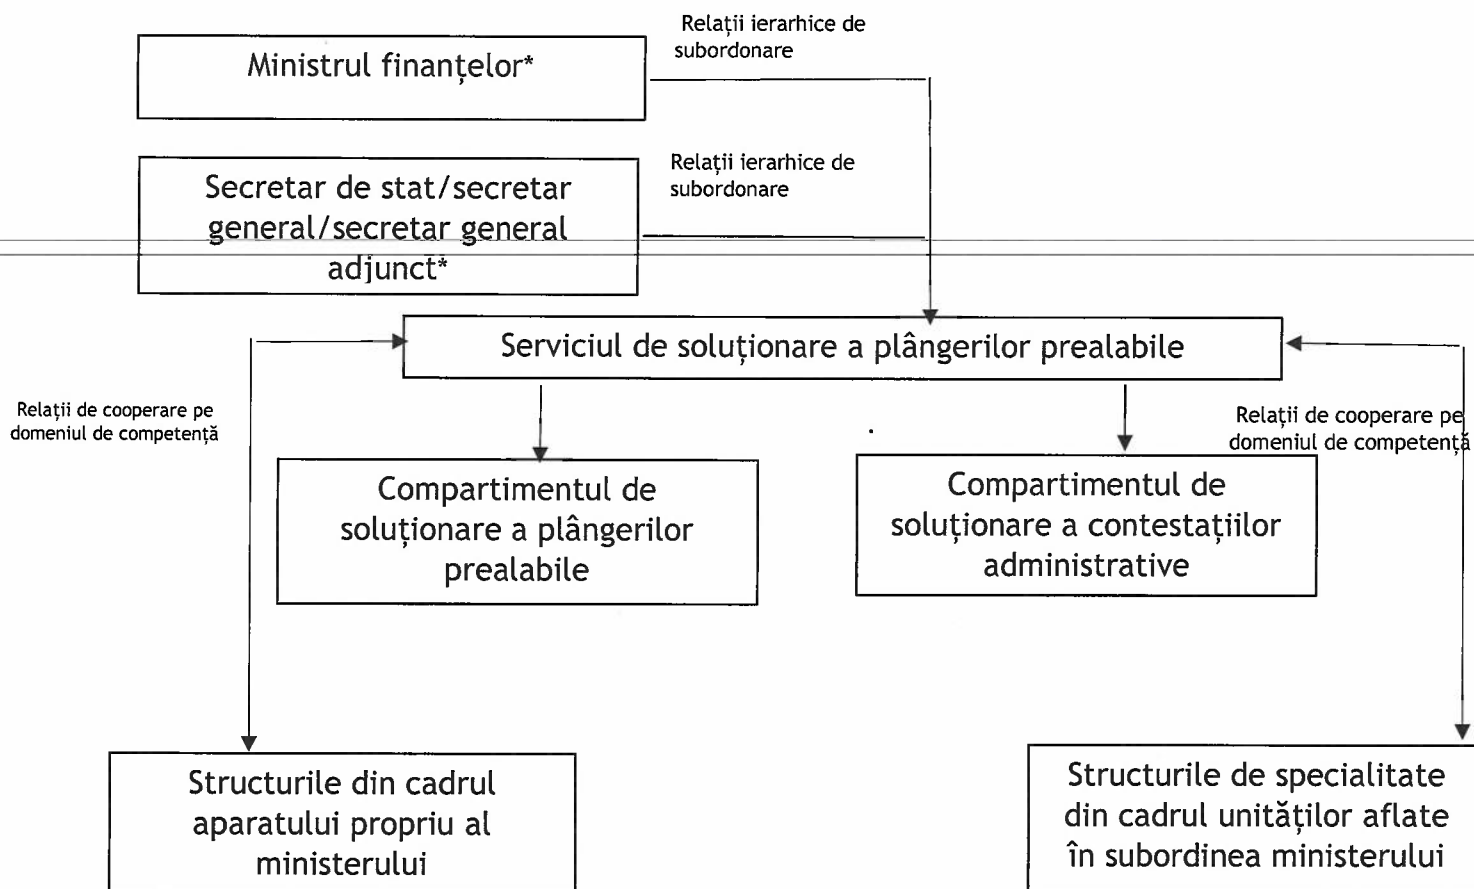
Ministrul finanțelor*

Relații ierarhice de subordonare

Secretar de stat/secretar general/secretar general adjunct*

Relații ierarhice de subordonare

Serviciul de soluționare a plângerilor prealabile

Relații de cooperare pe domeniul de competență

Relații de cooperare pe domeniul de competență

Compartimentul de soluționare a plângerilor prealabile

Compartimentul de soluționare a contestațiilor administrative

Structurile din cadrul aparatului propriu al ministerului

Structurile de specialitate din cadrul unităților aflate în subordinea ministerului